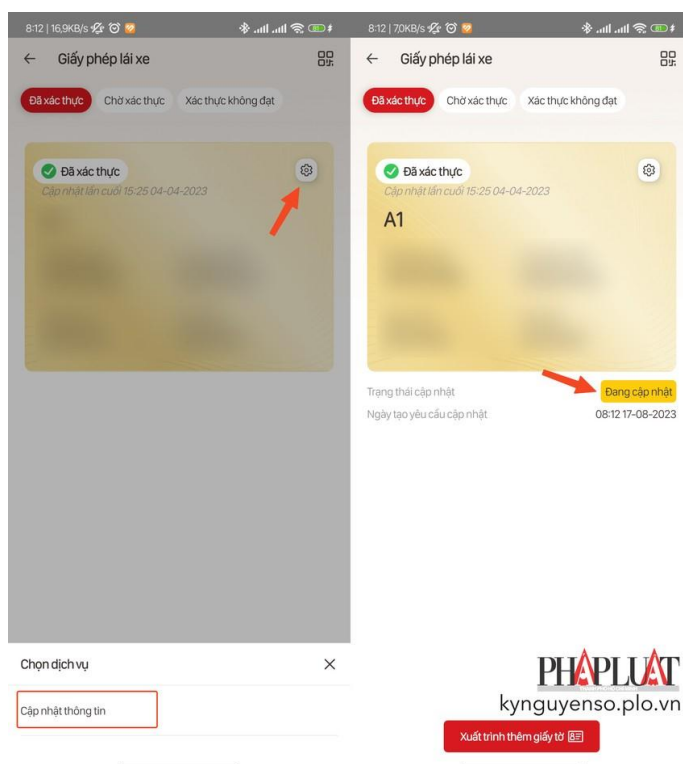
8:12 | 16,9KB/s

← Giấy phép lái xe

Đã xác thực Chờ xác thực Xác thực không đạt

Đã xác thực
Cập nhật lần cuối 15:25 04-04-2023

Chọn dịch vụ ×

Cập nhật thông tin

8:12 | 7,0KB/s

← Giấy phép lái xe

Đã xác thực Chờ xác thực Xác thực không đạt

Đã xác thực
Cập nhật lần cuối 15:25 04-04-2023
A1

Trạng thái cập nhật Đang cập nhật
Ngày tạo yêu cầu cập nhật 08:12 17-08-2023

PHÁPLUẬT
kynguyenso.plo.vn

Xuất trình thêm giấy tờ